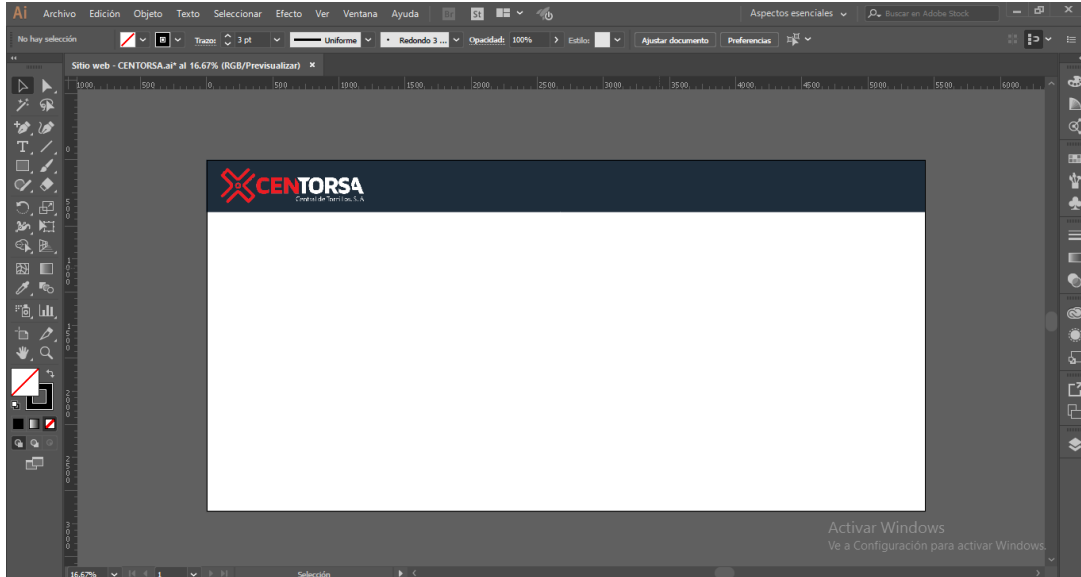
Ai Archivo Edición Objeto Texto Seleccionar Efecto Ver Ventana Ayuda Br St

Aspectos esenciales Buscar en Adobe Stock

No hay selección Trazo: 3 pt Uniforme Redondo 3 ... Opacidad: 100% Estilo: Ajustar documento Preferencias

Sitio web - CENTORSA.ai* al 16.67% (RGB/Previsualizar) ×

1000 500 0 500 1000 1500 2000 2500 3000 3500 4000 4500 5000 5500 6000

CENTORSA
Central de Tornillos, S. A

Activar Windows
Ve a Configuración para activar Windows.

16.67% 1 Selección